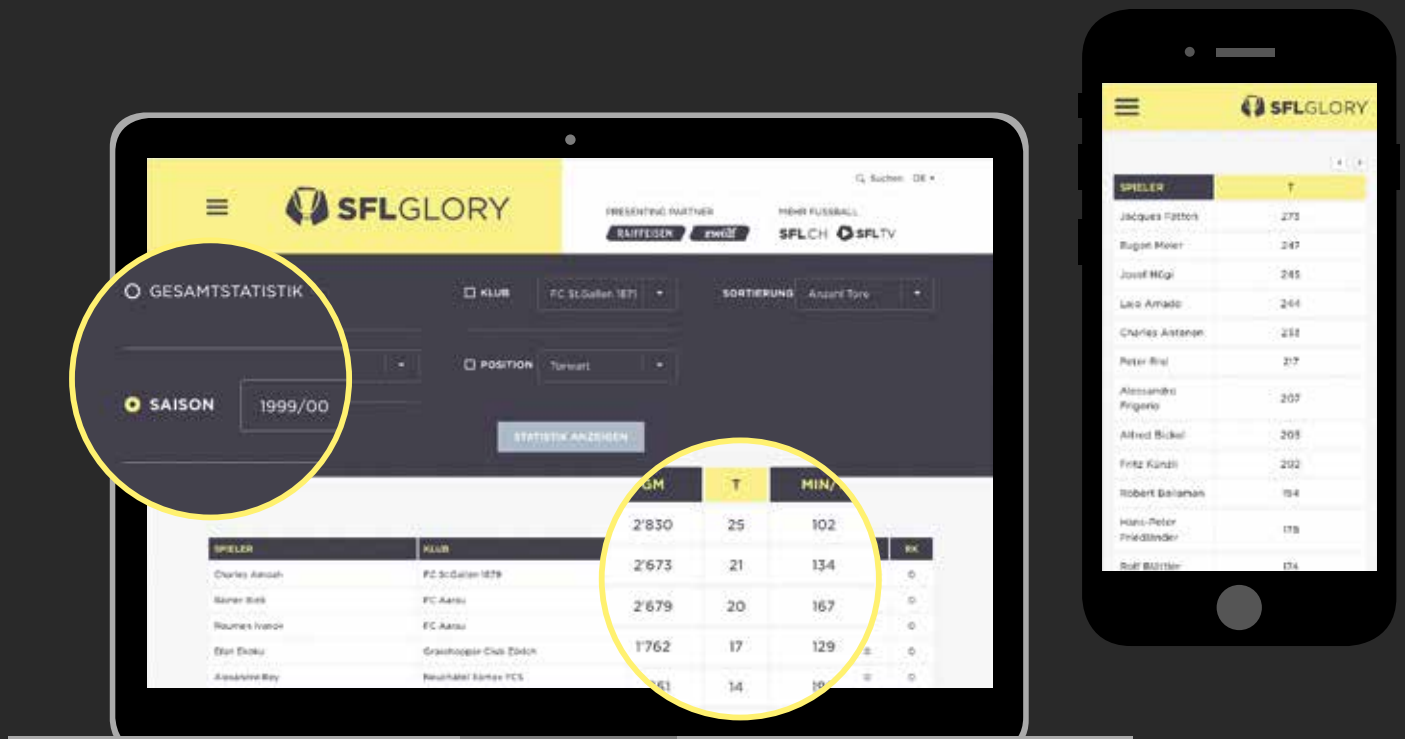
SFLGLORY

Suchen DE

PRESENTING PARTNER
RAIFFEISEN zwölf

MEHR FUSSBALL
SFL.CH SFLTV

GESAMTSTATISTIK

SAISON 1999/00

KLUB FC St.Gallen 1879

SORTIERUNG Anzahl Tore

POSITION Torwart

STATISTIK ANZEIGEN

| SPIELER | KLUB |
|---|---|
| Charles Amoah | FC St.Gallen 1879 |
| Rainer Bieli | FC Aarau |
| Raumes Ivanov | FC Aarau |
| Eton Ekoku | Grasshopper Club Zürich |
| Alexandre Rey | Neuchâtel Xamax FCS |

| GM | T | MIN/ |
|---|---|---|
| 2'830 | 25 | 102 |
| 2'673 | 21 | 134 |
| 2'679 | 20 | 167 |
| 1'762 | 17 | 129 |
| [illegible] | 14 | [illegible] |

RK
0
0
0
0
0

SFLGLORY

| SPIELER | T |
|---|---|
| Jacques Fatton | 273 |
| Eugen Meier | 247 |
| Josef Hügi | 245 |
| Lazo Amado | 244 |
| Charles Antenen | 233 |
| Peter Risi | 217 |
| Alessandro Frigerio | 207 |
| Alfred Bickel | 205 |
| Fritz Künzli | 202 |
| Robert Ballaman | 184 |
| Hans-Peter Friedländer | 178 |
| Rolf Blättler | 174 |